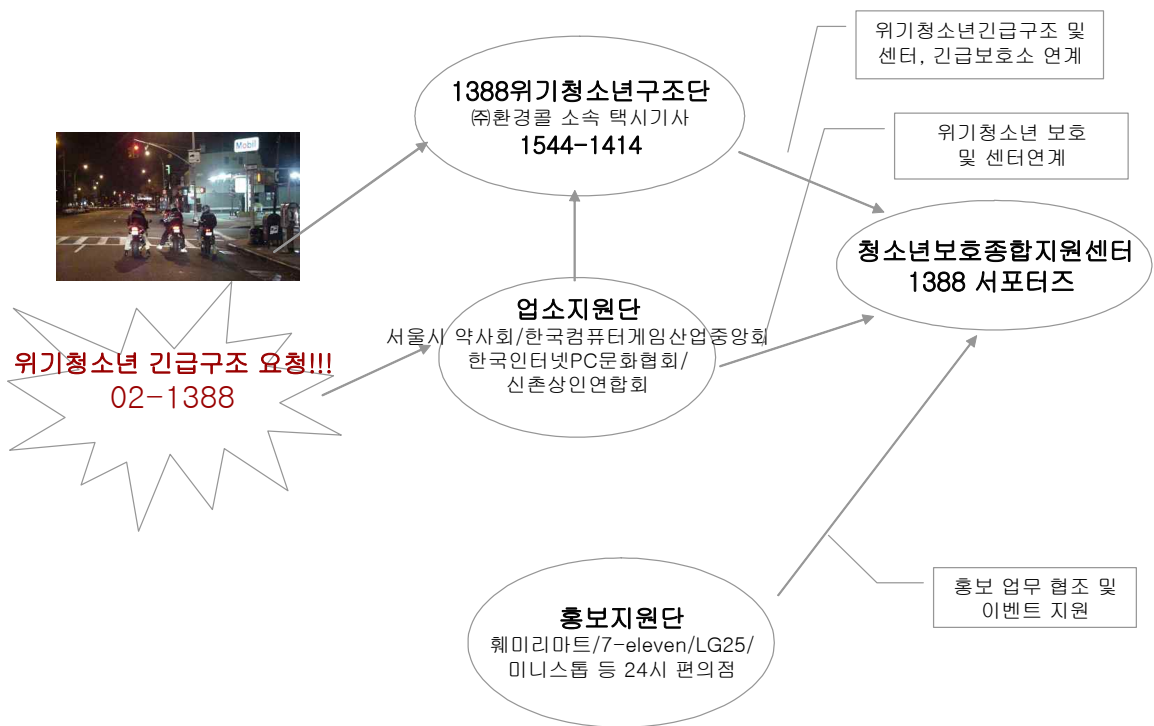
Mobil

위기청소년 긴급구조 요청!!!
02-1388

1388위기청소년구조단
㈜환경콜 소속 택시기사
1544-1414

위기청소년긴급구조 및 센터, 긴급보호소 연계

위기청소년 보호 및 센터연계

청소년보호종합지원센터
1388 서포터즈

업소지원단
서울시 약사회/한국컴퓨터게임산업중앙회
한국인터넷PC문화협회/
신촌상인연합회

홍보 업무 협조 및 이벤트 지원

홍보지원단
훼미리마트/7-eleven/LG25/
미니스톱 등 24시 편의점